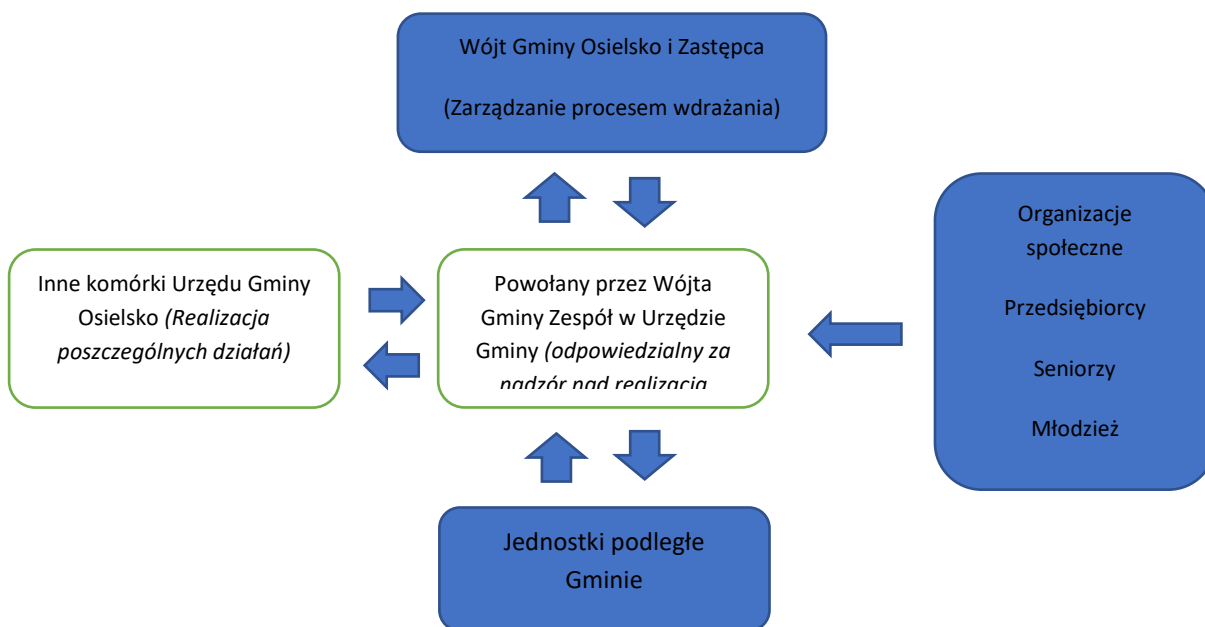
Wójt Gminy Osielsko i Zastępca

(Zarządzanie procesem wdrażania)

Inne komórki Urzędu Gminy Osielsko *(Realizacja poszczególnych działań)*

Powołany przez Wójta Gminy Zespół w Urzędzie Gminy *(odpowiedzialny za nadzór nad realizacją* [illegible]

Organizacje społeczne

Przedsiębiorcy

Seniorzy

Młodzież

Jednostki podległe Gminie